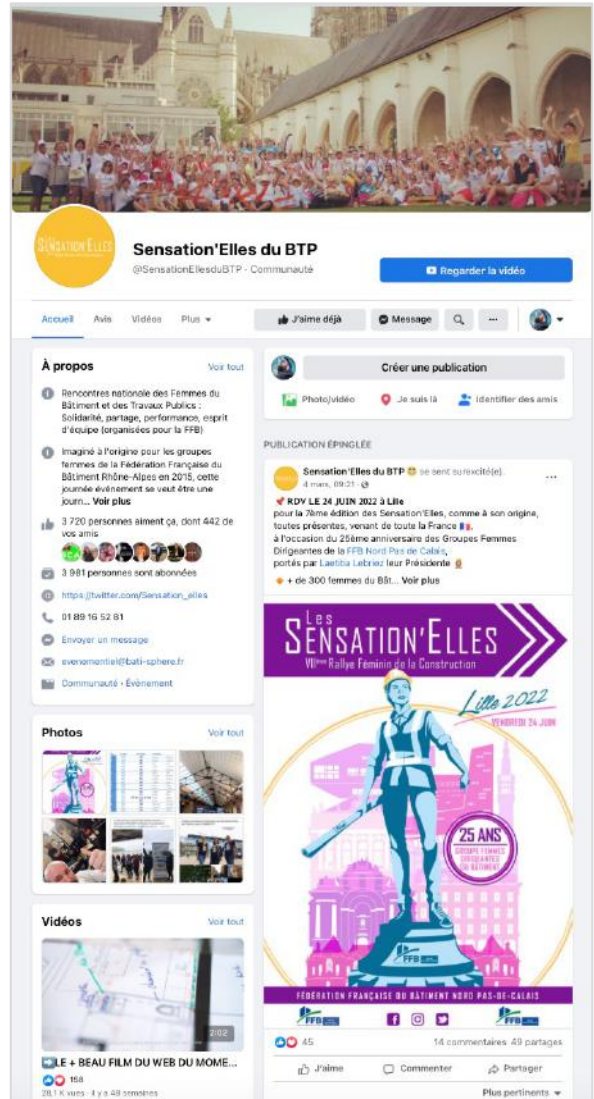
SENSATION'ELLES

Sensation'Elles du BTP
@SensationEllesduBTP · Communauté

Regarder la vidéo

Accueil Avis Vidéos Plus

J'aime déjà Message

À propos
Voir tout

Rencontres nationale des Femmes du Bâtiment et des Travaux Publics : Solidarité, partage, performance, esprit d'équipe (organisées pour la FFB)

Imaginé à l'origine pour les groupes femmes de la Fédération Française du Bâtiment Rhône-Alpes en 2015, cette journée évènement se veut être une journ... Voir plus

3 720 personnes aiment ça, dont 442 de vos amis

3 981 personnes sont abonnées

https://twitter.com/Sensation_elles

01 89 16 52 81

Envoyer un message

evenementiel@bati-sphere.fr

Communauté · Événement

Photos
Voir tout

Vidéos
Voir tout

2:02

LE + BEAU FILM DU WEB DU MOME...
158
28,1 K vues · il y a 48 semaines

Créer une publication

Photo/vidéo Je suis là Identifier des amis

PUBLICATION ÉPINGLÉE

Sensation'Elles du BTP se sent surexcité(e).
4 mars, 09:21

RDV LE 24 JUIN 2022 à Lille
pour la 7ème édition des Sensation'Elles, comme à son origine, toutes présentes, venant de toute la France,
à l'occasion du 25ème anniversaire des Groupes Femmes Dirigeantes de la FFB Nord Pas de Calais,
portés par Laetitia Lebriez leur Présidente
+ de 300 femmes du Bât... Voir plus

Les SENSATION'ELLES
VIIème Rallye Féminin de la Construction
Lille 2022
VENDREDI 24 JUIN
25 ANS
GROUPE FEMMES DIRIGEANTES DU BÂTIMENT
FFB
FÉDÉRATION FRANÇAISE DU BÂTIMENT NORD PAS-DE-CALAIS
FFB
FFB

45
14 commentaires 49 partages

J'aime Commenter Partager

Plus pertinents